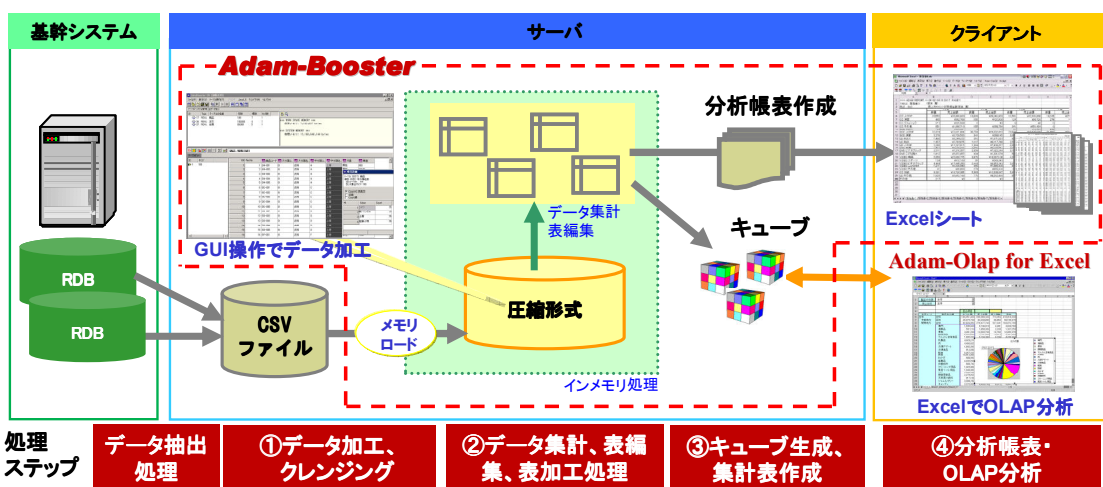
基幹システム

サーバ

クライアント

Adam-Booster

分析帳表作成

データ集計
表編集

キューブ

GUI操作でデータ加工

Excelシート

Adam-Olap for Excel

RDB

RDB

CSV
ファイル

メモリ
ロード

圧縮形式

インメモリ処理

ExcelでOLAP分析

処理
ステップ

データ抽出
処理

①データ加工、
クレンジング

②データ集計、表編
集、表加工処理

③キューブ生成、
集計表作成

④分析帳表・
OLAP分析